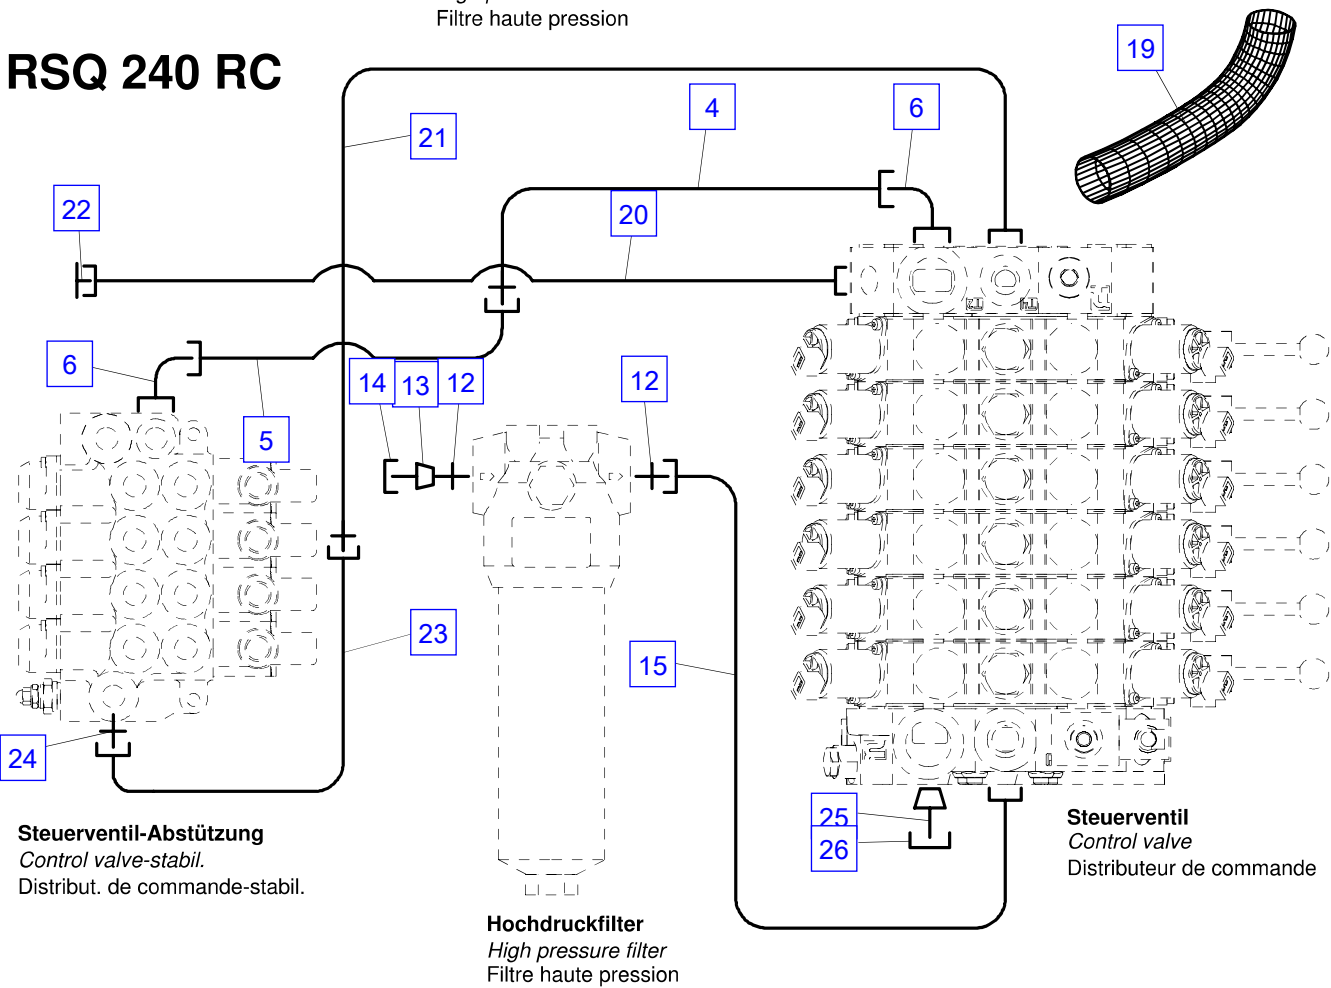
Filtre haute pression

RSQ 240 RC

21
4
6
19
22
20
6
5
14
13
12
12
23
15
24
25
26

Steuerventil-Abstützung
*Control valve-stabil.*
Distribut. de commande-stabil.

Hochdruckfilter
*High pressure filter*
Filtre haute pression

Steuerventil
*Control valve*
Distributeur de commande